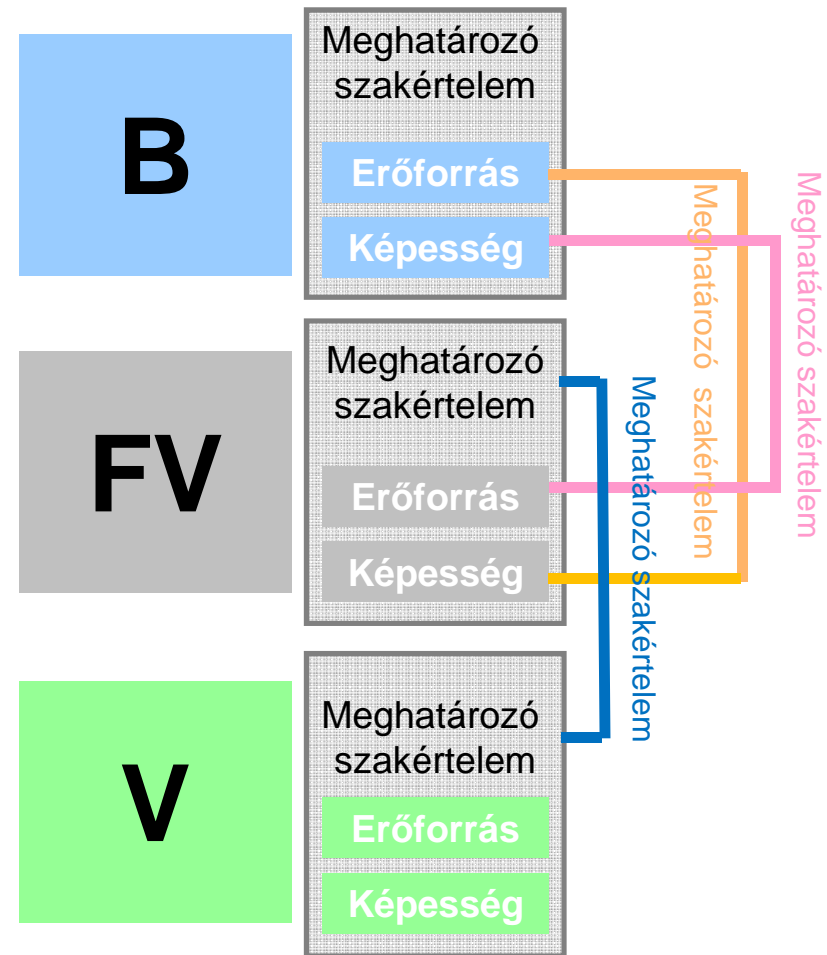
B

Meghatározó szakértelem

Erőforrás

Képesség

FV

Meghatározó szakértelem

Erőforrás

Képesség

V

Meghatározó szakértelem

Erőforrás

Képesség

Meghatározó szakértelem

Meghatározó szakértelem

Meghatározó szakértelem